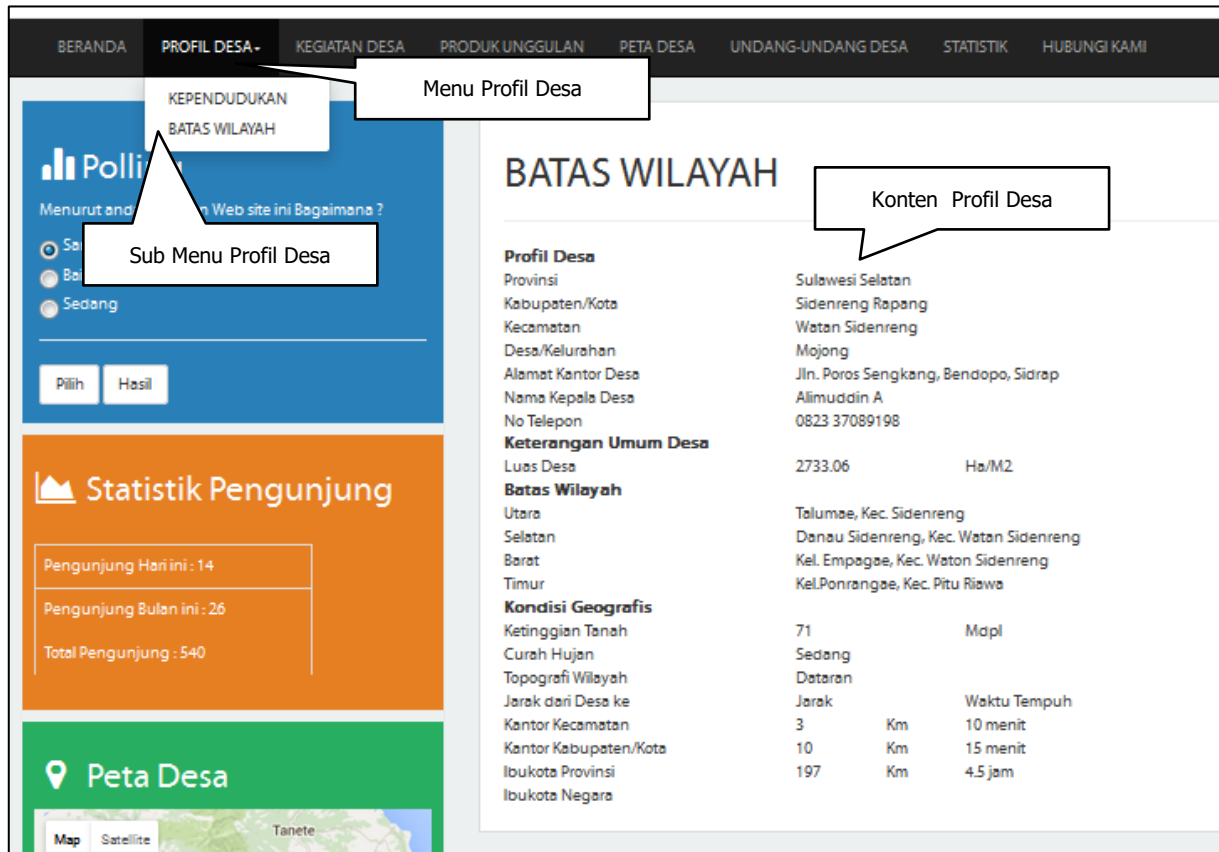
BERANDA PROFIL DESA KEGIATAN DESA PRODUK UNGGULAN PETA DESA UNDANG-UNDANG DESA STATISTIK HUBUNGI KAMI

KEPENDUDUKAN
BATAS WILAYAH

Menu Profil Desa

Polli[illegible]

Menurut and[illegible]n Web site ini Bagaimana ?

Sa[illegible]
Ba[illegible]
Sedang

Sub Menu Profil Desa

Pilih Hasil

Statistik Pengunjung

Pengunjung Hari ini : 14
Pengunjung Bulan ini : 26
Total Pengunjung : 540

Peta Desa

Map Satellite
Tanete

BATAS WILAYAH

Konten Profil Desa

| Profil Desa | | | |
|---|---|---|---|
| Provinsi | Sulawesi Selatan | | |
| Kabupaten/Kota | Sidenreng Rapang | | |
| Kecamatan | Watan Sidenreng | | |
| Desa/Kelurahan | Mojong | | |
| Alamat Kantor Desa | Jln. Poros Sengkang, Bendopo, Sidrap | | |
| Nama Kepala Desa | Alimuddin A | | |
| No Telepon | 0823 37089198 | | |
| Keterangan Umum Desa | | | |
| Luas Desa | 2733.06 | | Ha/M2 |
| Batas Wilayah | | | |
| Utara | Talumae, Kec. Sidenreng | | |
| Selatan | Danau Sidenreng, Kec. Watan Sidenreng | | |
| Barat | Kel. Empagae, Kec. Waton Sidenreng | | |
| Timur | Kel.Ponrangae, Kec. Pitu Riawa | | |
| Kondisi Geografis | | | |
| Ketinggian Tanah | 71 | | Mdpl |
| Curah Hujan | Sedang | | |
| Topografi Wilayah | Dataran | | |
| Jarak dari Desa ke | Jarak | | Waktu Tempuh |
| Kantor Kecamatan | 3 | Km | 10 menit |
| Kantor Kabupaten/Kota | 10 | Km | 15 menit |
| Ibukota Provinsi | 197 | Km | 4.5 jam |
| Ibukota Negara | | | |